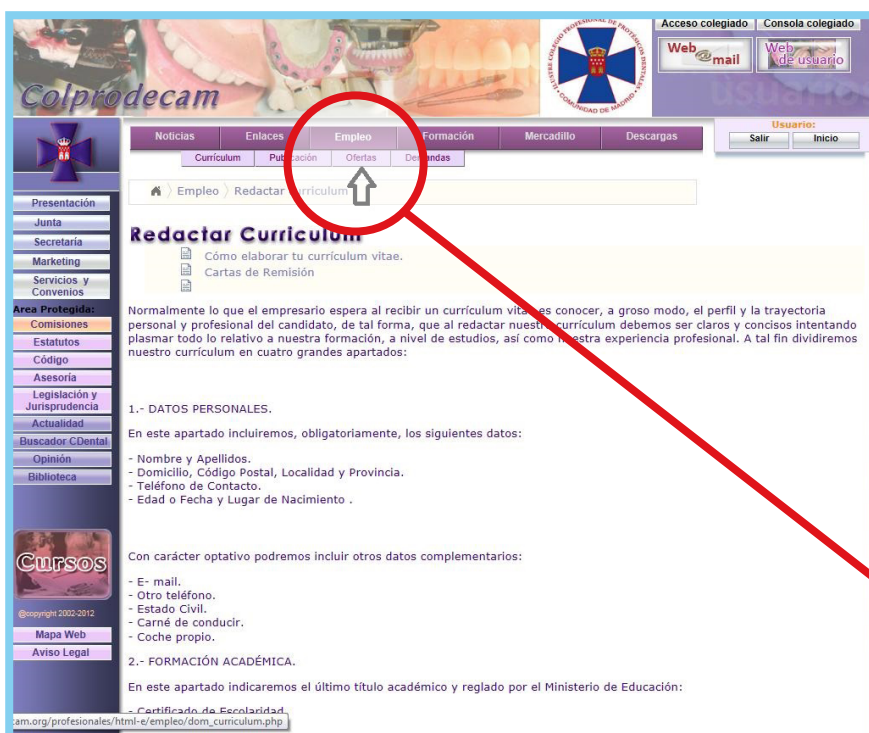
Acceso colegiado | Consola colegiado

Web mail

Web de usuario

Colprodecam

ILUSTRE COLEGIO PROFESIONAL DE PROTÉSICOS DENTALES COMUNIDAD DE MADRID

Usuario:
Salir | Inicio

Noticias | Enlaces | Empleo | Formación | Mercadillo | Descargas

Currículum | Publicación | Ofertas | Demandas

Empleo 〉 Redactar Currículum

Presentación
Junta
Secretaría
Marketing
Servicios y Convenios
Area Protegida:
Comisiones
Estatutos
Código
Asesoría
Legislación y Jurisprudencia
Actualidad
Buscador CDental
Opinión
Biblioteca

Cursos

@copyright 2002-2012

Mapa Web
Aviso Legal

Redactar Currículum

Cómo elaborar tu currículum vitae.
Cartas de Remisión

Normalmente lo que el empresario espera al recibir un currículum vitae es conocer, a groso modo, el perfil y la trayectoria personal y profesional del candidato, de tal forma, que al redactar nuestro currículum debemos ser claros y concisos intentando plasmar todo lo relativo a nuestra formación, a nivel de estudios, así como nuestra experiencia profesional. A tal fin dividiremos nuestro currículum en cuatro grandes apartados:

1.- DATOS PERSONALES.

En este apartado incluiremos, obligatoriamente, los siguientes datos:

- Nombre y Apellidos.
- Domicilio, Código Postal, Localidad y Provincia.
- Teléfono de Contacto.
- Edad o Fecha y Lugar de Nacimiento .

Con carácter optativo podremos incluir otros datos complementarios:

- E- mail.
- Otro teléfono.
- Estado Civil.
- Carné de conducir.
- Coche propio.

2.- FORMACIÓN ACADÉMICA.

En este apartado indicaremos el último título académico y reglado por el Ministerio de Educación:

- Certificado de Escolaridad.

cam.org/profesionales/html-e/empleo/dom_curriculum.php